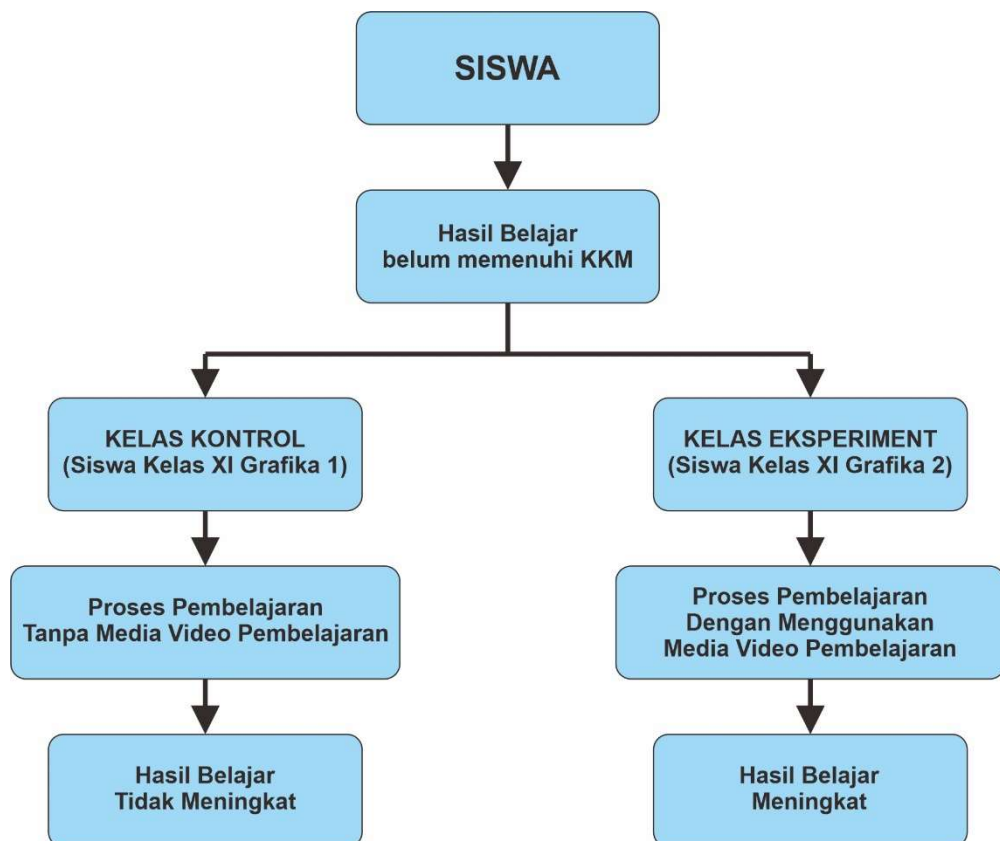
SISWA

Hasil Belajar
belum memenuhi KKM

KELAS KONTROL
(Siswa Kelas XI Grafika 1)

Proses Pembelajaran
Tanpa Media Video Pembelajaran

Hasil Belajar
Tidak Meningkat

KELAS EKSPERIMENT
(Siswa Kelas XI Grafika 2)

Proses Pembelajaran
Dengan Menggunakan
Media Video Pembelajaran

Hasil Belajar
Meningkat